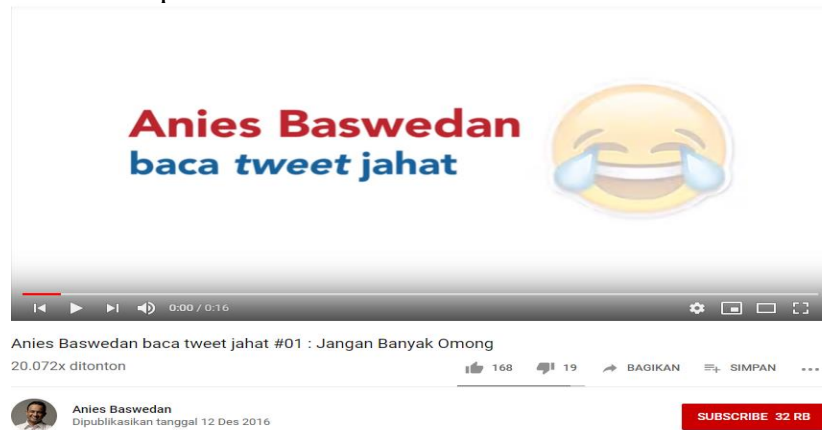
Anies Baswedan
baca *tweet* jahat

0:00 / 0:16

Anies Baswedan baca tweet jahat #01 : Jangan Banyak Omong

20.072x ditonton

168 19 BAGIKAN SIMPAN

Anies Baswedan
Dipublikasikan tanggal 12 Des 2016

SUBSCRIBE 32 RB